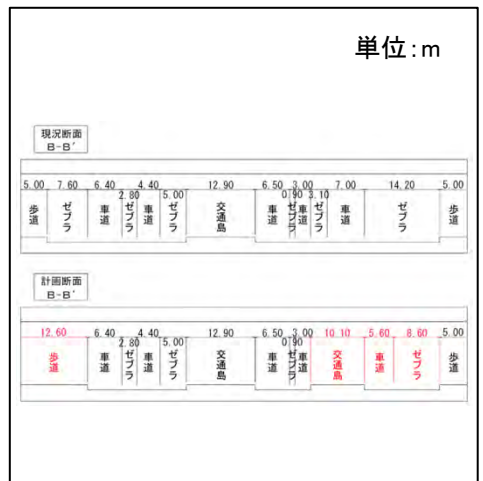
単位:m

現況断面
B-B'

5.00 7.60 6.40 2.80 4.40 5.00 12.90 6.50 0.90 3.00 3.10 7.00 14.20 5.00

歩道 ゼブラ 車道 ゼブラ 車道 ゼブラ 交通島 車道 ゼブラ 車道 ゼブラ 車道 ゼブラ 歩道

計画断面
B-B'

12.60 6.40 2.80 4.40 5.00 12.90 6.50 0.90 3.00 10.10 5.60 8.60 5.00

歩道 車道 ゼブラ 車道 ゼブラ 交通島 車道 ゼブラ 車道 交通島 車道 ゼブラ 歩道